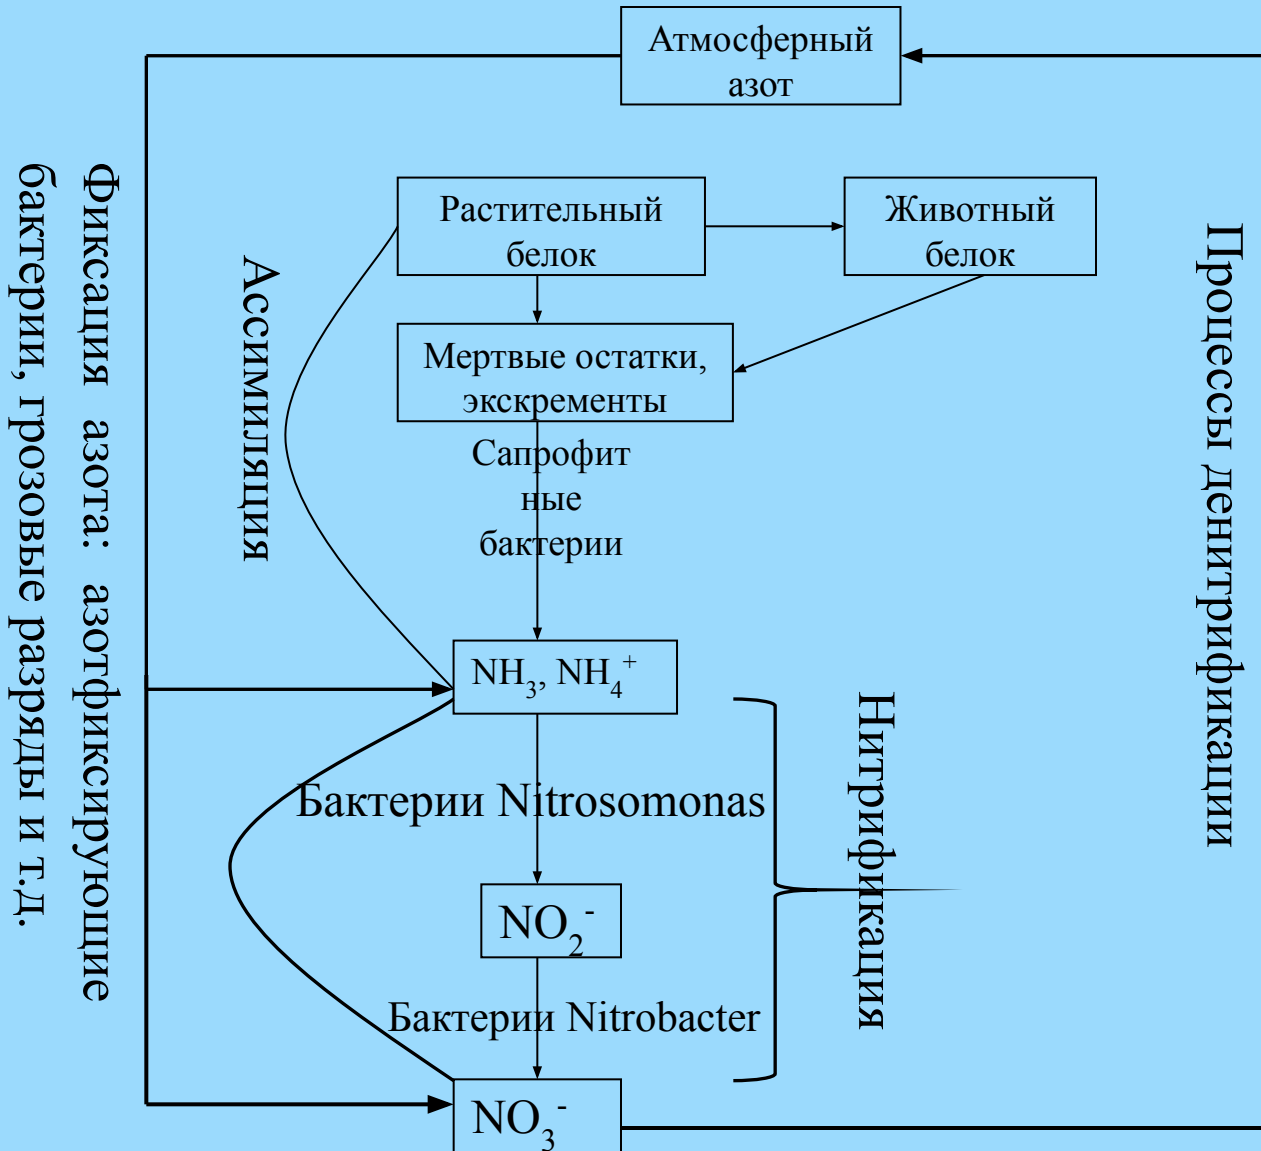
Атмосферный азот

Фиксация азота: азотфиксирующие бактерии, грозовые разряды и т.д.

Ассимиляция

Растительный белок

Животный белок

Мертвые остатки, экскременты

Сапрофитные бактерии

$NH_3$, $NH_4^+$

Бактерии Nitrosomonas

$NO_2^-$

Бактерии Nitrobacter

$NO_3^-$

Нитрификация

Процессы денитрификации